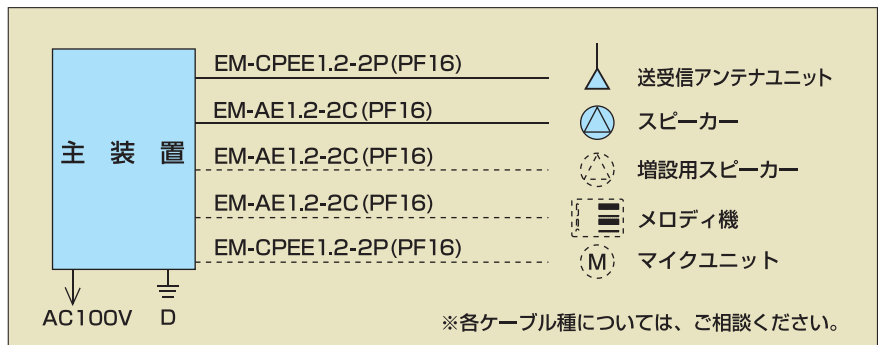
主 装 置

EM-CPEE1.2-2P (PF16)
EM-AE1.2-2C (PF16)
EM-AE1.2-2C (PF16)
EM-AE1.2-2C (PF16)
EM-CPEE1.2-2P (PF16)

送受信アンテナユニット
スピーカー
増設用スピーカー
メロディ機
M
マイクユニット

AC100V
D

※各ケーブル種については、ご相談ください。